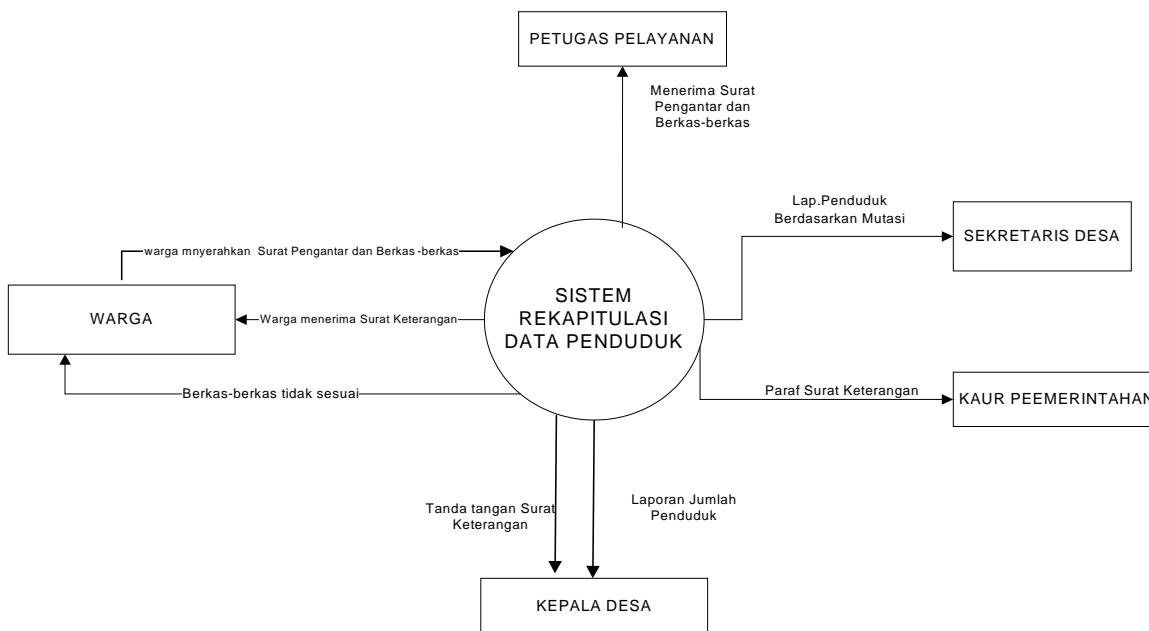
PETUGAS PELAYANAN

Menerima Surat Pengantar dan Berkas-berkas

Lap.Penduduk Berdasarkan Mutasi

SEKRETARIS DESA

warga mnyerahkan Surat Pengantar dan Berkas -berkas

WARGA

Warga menerima Surat Keterangan

SISTEM REKAPITULASI DATA PENDUDUK

Berkas-berkas tidak sesuai

Paraf Surat Keterangan

KAUR PEEMERINTAHAN

Tanda tangan Surat Keterangan

Laporan Jumlah Penduduk

KEPALA DESA